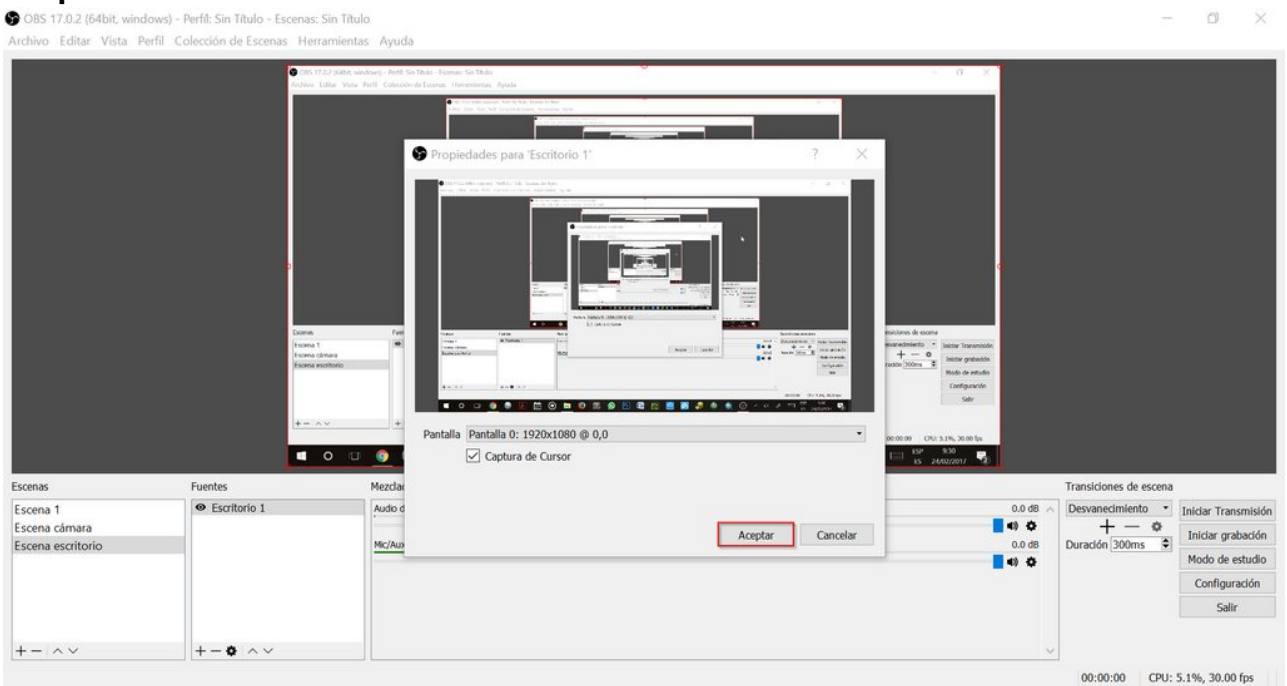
OBS 17.0.2 (64bit, windows) - Perfil: Sin Título - Escenas: Sin Título
Archivo Editar Vista Perfil Colección de Escenas Herramientas Ayuda

Propiedades para 'Escritorio 1'

Pantalla Pantalla 0: 1920x1080 @ 0,0
Captura de Cursor

Aceptar Cancelar

Escenas
Escena 1
Escena cámara
Escena escritorio

Fuentes
Escritorio 1

Mezcla
Audio d
Mic/Aux

0.0 dB
0.0 dB

Transiciones de escena
Desvanecimiento
Duración 300ms

Iniciar Transmisión
Iniciar grabación
Modo de estudio
Configuración
Salir

00:00:00 CPU: 5.1%, 30.00 fps